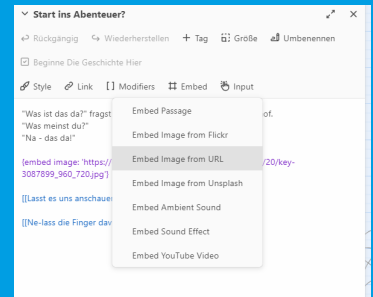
Start ins Abenteuer?

Rückgängig Wiederherstellen + Tag Größe Umbenennen

Beginne Die Geschichte Hier

Style Link [ ] Modifiers Embed Input

"Was ist das da?" fragst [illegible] of.
"Was meinst du?"
"Na - das da!"

[embed image: 'https:/ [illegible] /20/key-3087899_960_720.jpg']

[[Lasst es uns anschauen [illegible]

[[Ne-lass die Finger dav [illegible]

Embed Passage
Embed Image from Flickr
Embed Image from URL
Embed Image from Unsplash
Embed Ambient Sound
Embed Sound Effect
Embed YouTube Video